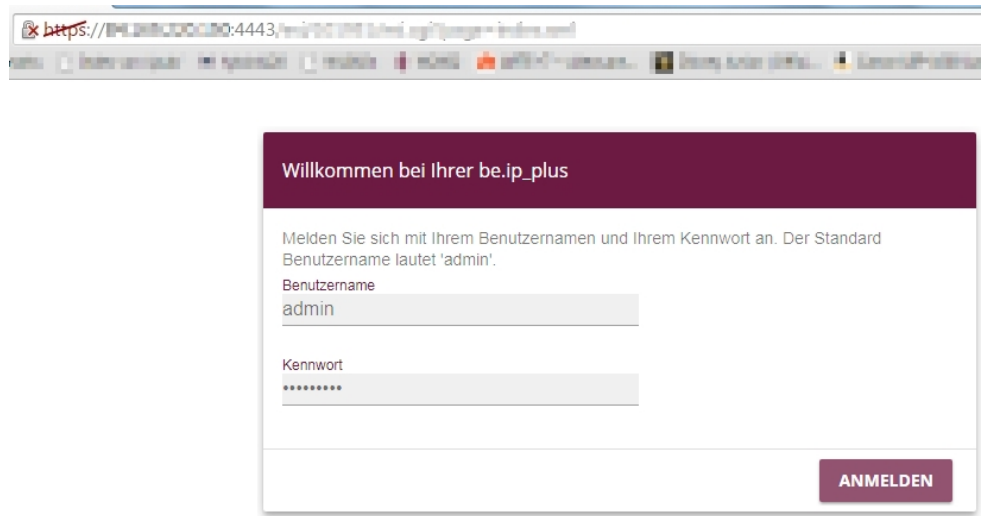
https://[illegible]:4443/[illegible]

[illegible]

Willkommen bei Ihrer be.ip_plus

Melden Sie sich mit Ihrem Benutzernamen und Ihrem Kennwort an. Der Standard Benutzername lautet 'admin'.

Benutzername
admin

Kennwort
•••••••••

ANMELDEN